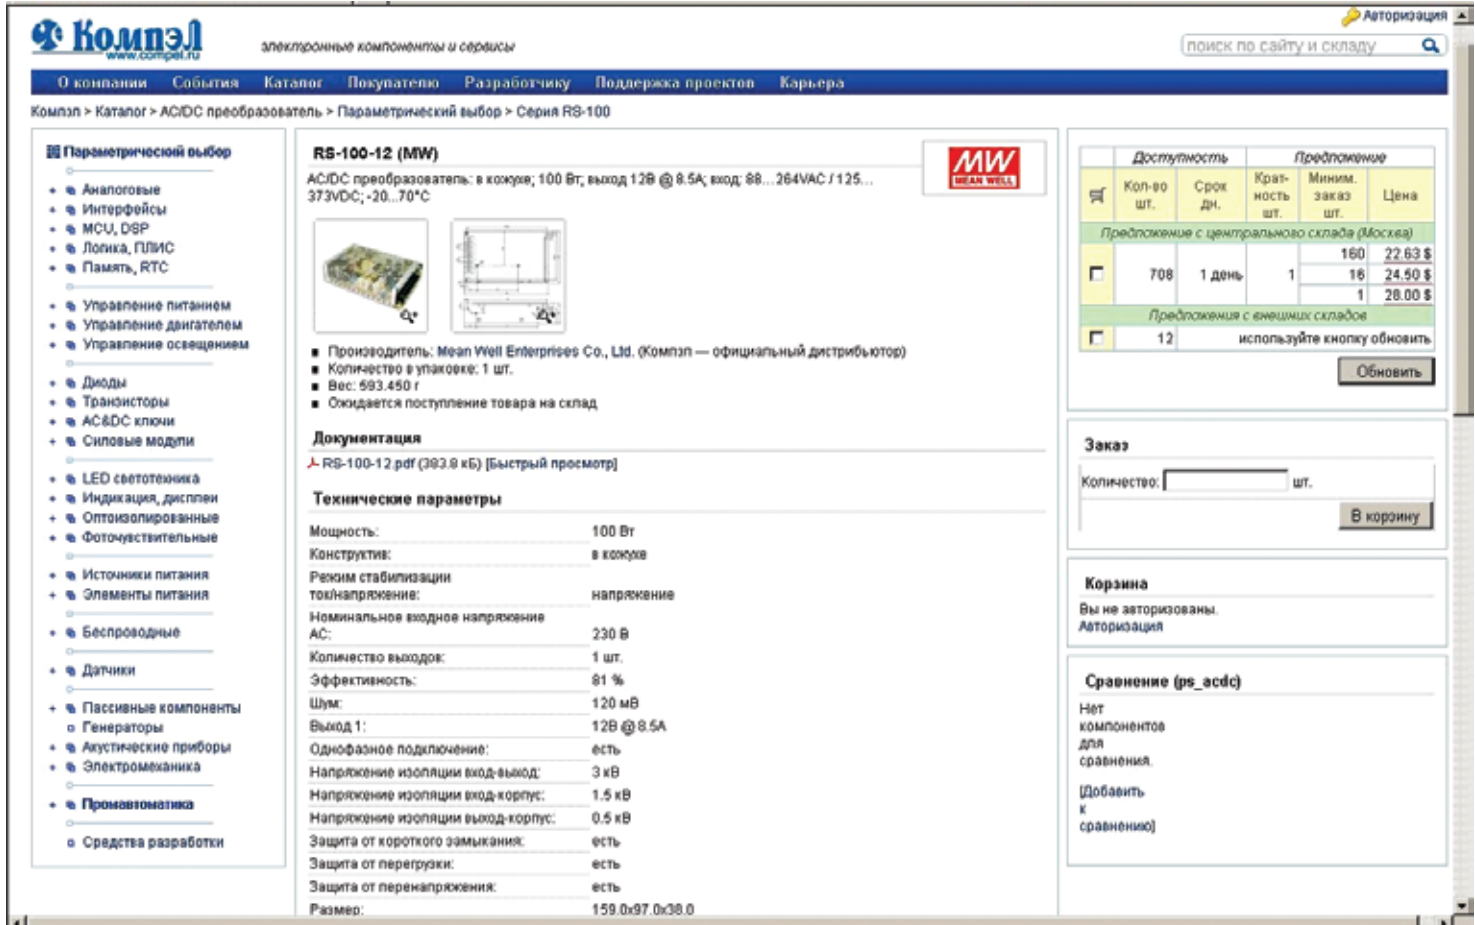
Компэл
www.compel.ru
электронные компоненты и сервисы

Авторизация
поиск по сайту и складу

О компании События Каталог Покупателю Разработчику Поддержка проектов Карьера

Компэл > Каталог > AC/DC преобразователь > Параметрический выбор > Серия RS-100

Параметрический выбор

Аналоговые
Интерфейсы
MCU, DSP
Логика, ПЛИС
Память, RTC

Управление питанием
Управление двигателем
Управление освещением

Диоды
Транзисторы
AC&DC ключи
Силовые модули

LED светотехника
Индикация, дисплеи
Оптоизолированные
Фоточувствительные

Источники питания
Элементы питания

Беспроводные

Датчики

Пассивные компоненты
Генераторы
Акустические приборы
Электромеханика

Промавтоматика

Средства разработки

RS-100-12 (MW)
AC/DC преобразователь: в кожухе; 100 Вт; выход 12В @ 8.5А; вход: 88...264VAC / 125...373VDC; -20...70°C

MW MEAN WELL

Производитель: Mean Well Enterprises Co., Ltd. (Компэл — официальный дистрибьютор)
Количество в упаковке: 1 шт.
Вес: 593.450 г
Ожидается поступление товара на склад

Документация
RS-100-12.pdf (393.8 кБ) [Быстрый просмотр]

Технические параметры

| | |
|---|---|
| Мощность: | 100 Вт |
| Конструктив: | в кожухе |
| Режим стабилизации ток/напряжение: | напряжение |
| Номинальное входное напряжение AC: | 230 В |
| Количество выходов: | 1 шт. |
| Эффективность: | 81 % |
| Шум: | 120 мВ |
| Выход 1: | 12В @ 8.5А |
| Однофазное подключение: | есть |
| Напряжение изоляции вход-выход: | 3 кВ |
| Напряжение изоляции вход-корпус: | 1.5 кВ |
| Напряжение изоляции выход-корпус: | 0.5 кВ |
| Защита от короткого замыкания: | есть |
| Защита от перегрузки: | есть |
| Защита от перенапряжения: | есть |
| Размер: | 159.0x97.0x38.0 |

| | Доступность | | Предложение | | |
|---|---|---|---|---|---|
| | Кол-во шт. | Срок дн. | Крат-ность шт. | Миним. заказ шт. | Цена |
| Предложение с центрального склада (Москва) | | | | | |
| | 708 | 1 день | 1 | 160 | 22.63 $ |
| | | | | 16 | 24.50 $ |
| | | | | 1 | 28.00 $ |
| Предложения с внешних складов | | | | | |
| | 12 | используйте кнопку обновить | | | |

Обновить

Заказ
Количество: шт.
В корзину

Корзина
Вы не авторизованы.
Авторизация

Сравнение (ps_acdc)
Нет компонентов для сравнения.
[Добавить к сравнению]